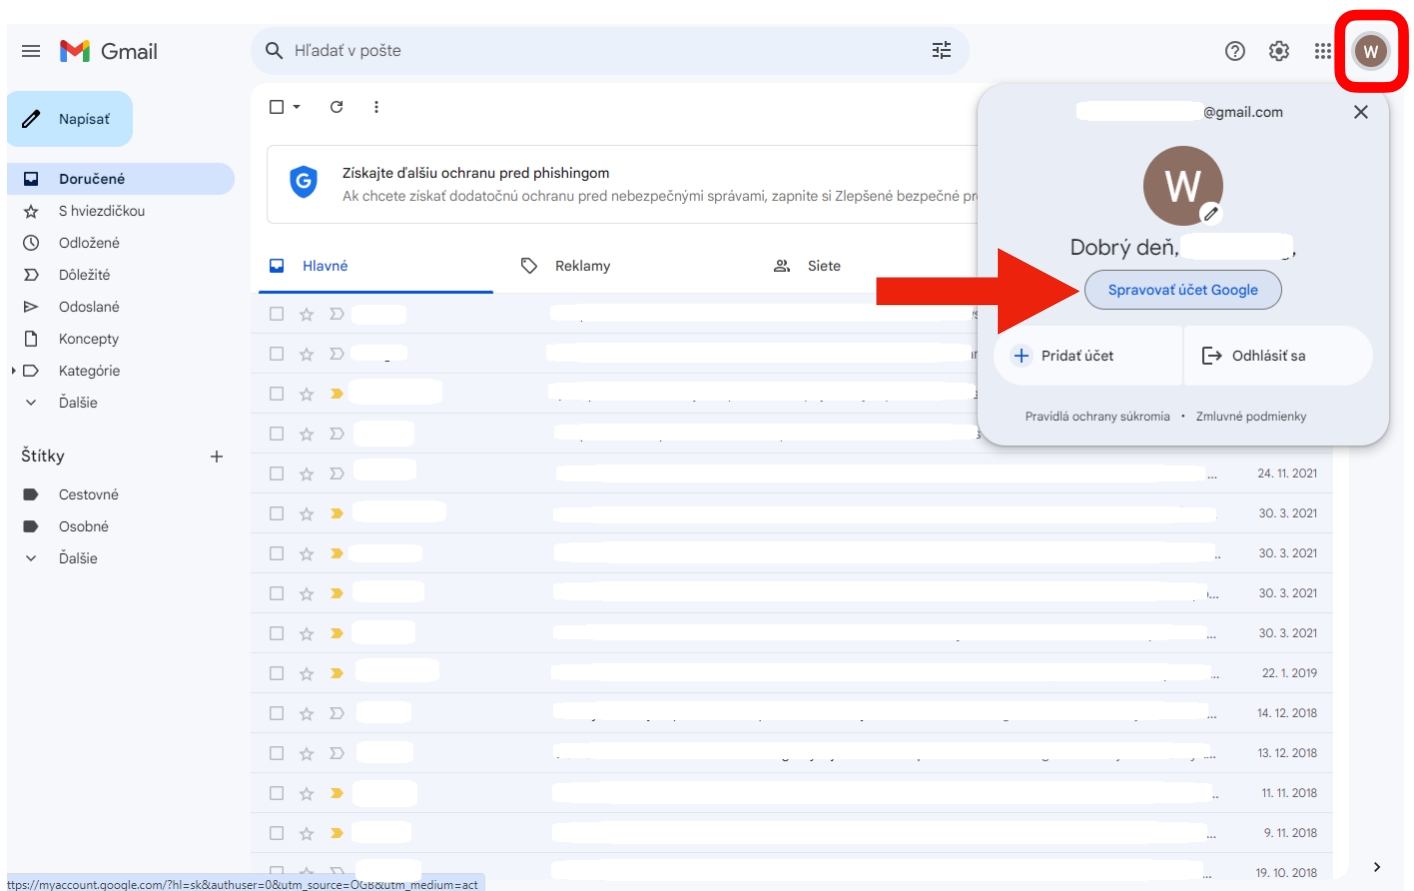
Gmail

Hľadať v pošte

W

Napísať

Doručené
S hviezdičkou
Odložené
Dôležité
Odoslané
Koncepty
Kategórie
Ďalšie

Štítky

Cestovné
Osobné
Ďalšie

Získajte ďalšiu ochranu pred phishingom
Ak chcete získať dodatočnú ochranu pred nebezpečnými správami, zapnite si Zlepšené bezpečné pr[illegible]

Hlavné
Reklamy
Siete

@gmail.com

W

Dobrý deň, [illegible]

Spravovať účet Google

Pridať účet
Odhlásiť sa

Pravidlá ochrany súkromia • Zmluvné podmienky

24. 11. 2021
30. 3. 2021
30. 3. 2021
30. 3. 2021
30. 3. 2021
22. 1. 2019
14. 12. 2018
13. 12. 2018
11. 11. 2018
9. 11. 2018
19. 10. 2018

ttps://myaccount.google.com/?hl=sk&authuser=0&utm_source=OGB&utm_medium=act